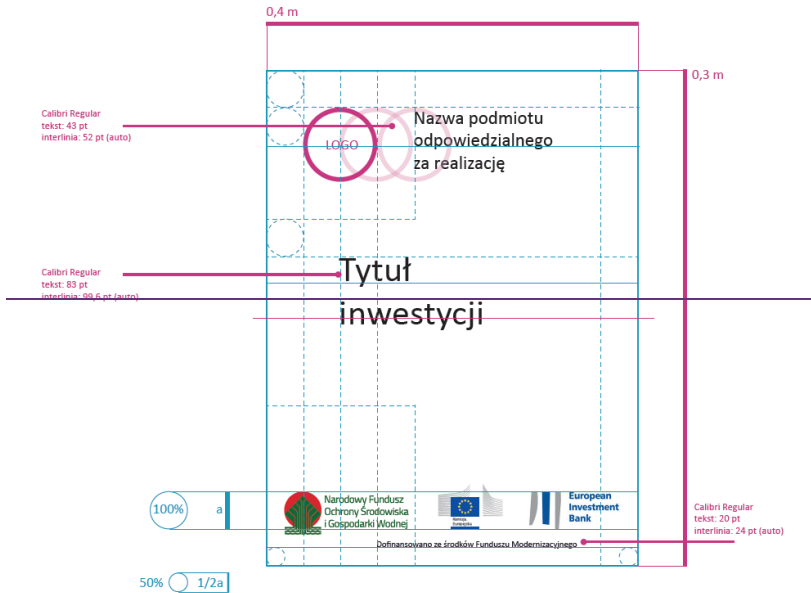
0,4 m

0,3 m

Calibri Regular
tekst: 43 pt
interlinia: 52 pt (auto)

LOGO

Nazwa podmiotu odpowiedzialnego za realizację

Calibri Regular
tekst: 83 pt
interlinia: 99,6 pt (auto)

Tytuł inwestycji

100%

a

Narodowy Fundusz Ochrony Środowiska i Gospodarki Wodnej

European Investment Bank

Calibri Regular
tekst: 20 pt
interlinia: 24 pt (auto)

Dofinansowano ze środków Funduszu Modernizacyjnego

50%

1/2a